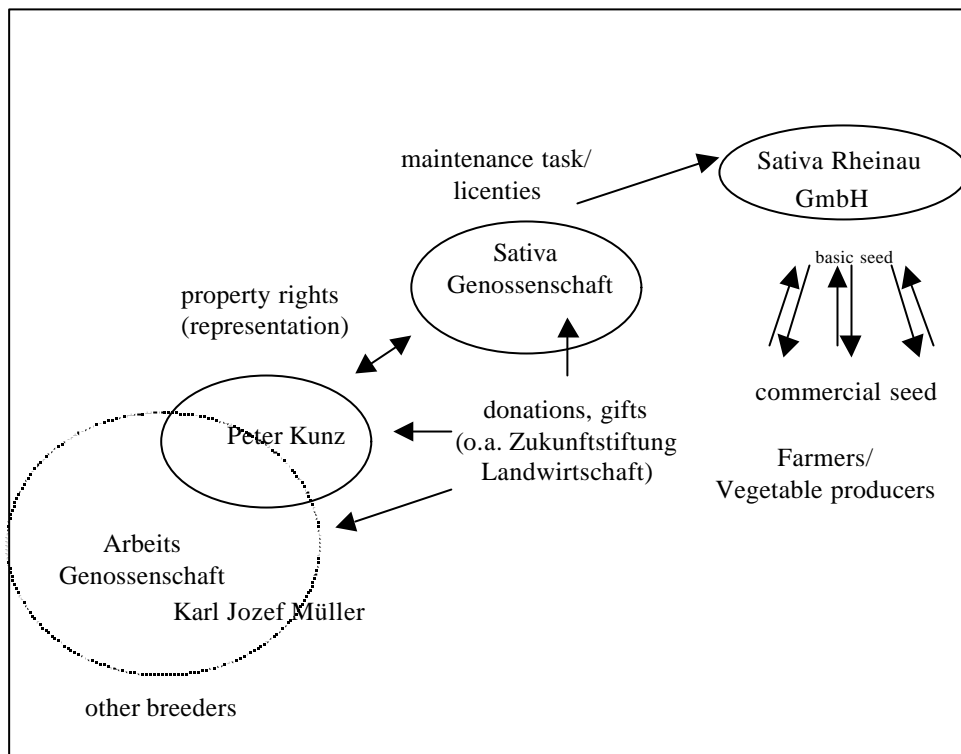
maintenance task/
licenties

Sativa Rheinau GmbH

Sativa Genossenschaft

property rights
(representation)

basic seed

commercial seed

Peter Kunz

donations, gifts
(o.a. Zukunftstiftung Landwirtschaft)

Farmers/
Vegetable producers

Arbeits Genossenschaft

Karl Jozef Müller

other breeders